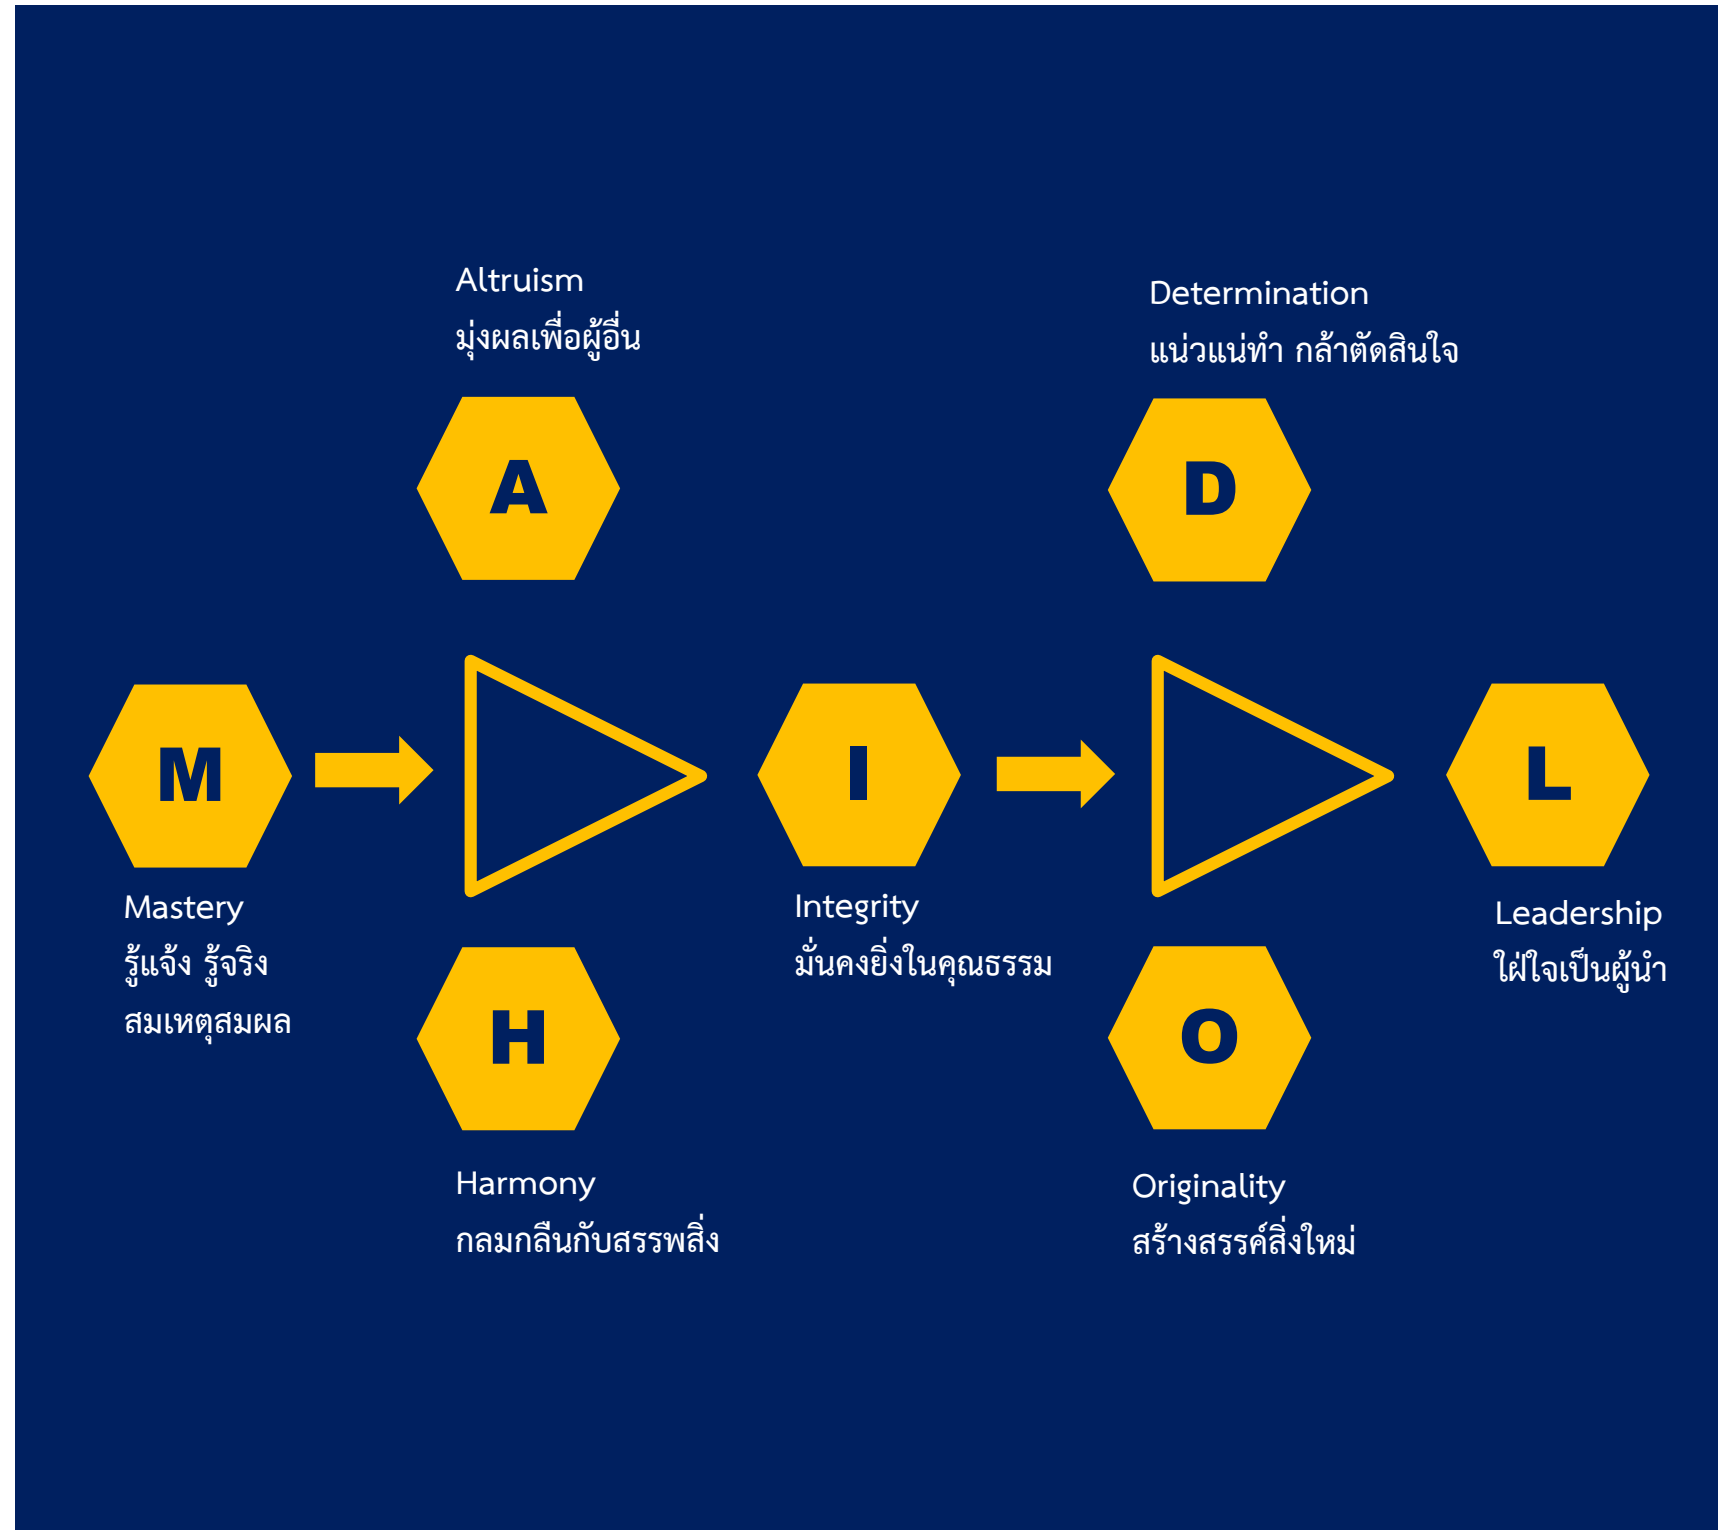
Altruism
มุ่งผลเพื่อผู้อื่น

Determination
แน่วแน่ทำ กล้าตัดสินใจ

A

D

M

I

L

Mastery
รู้แจ้ง รู้จริง
สมเหตุสมผล

Integrity
มั่นคงยิ่งในคุณธรรม

Leadership
ใฝ่ใจเป็นผู้นำ

H

O

Harmony
กลมกลืนกับสรรพสิ่ง

Originality
สร้างสรรค์สิ่งใหม่